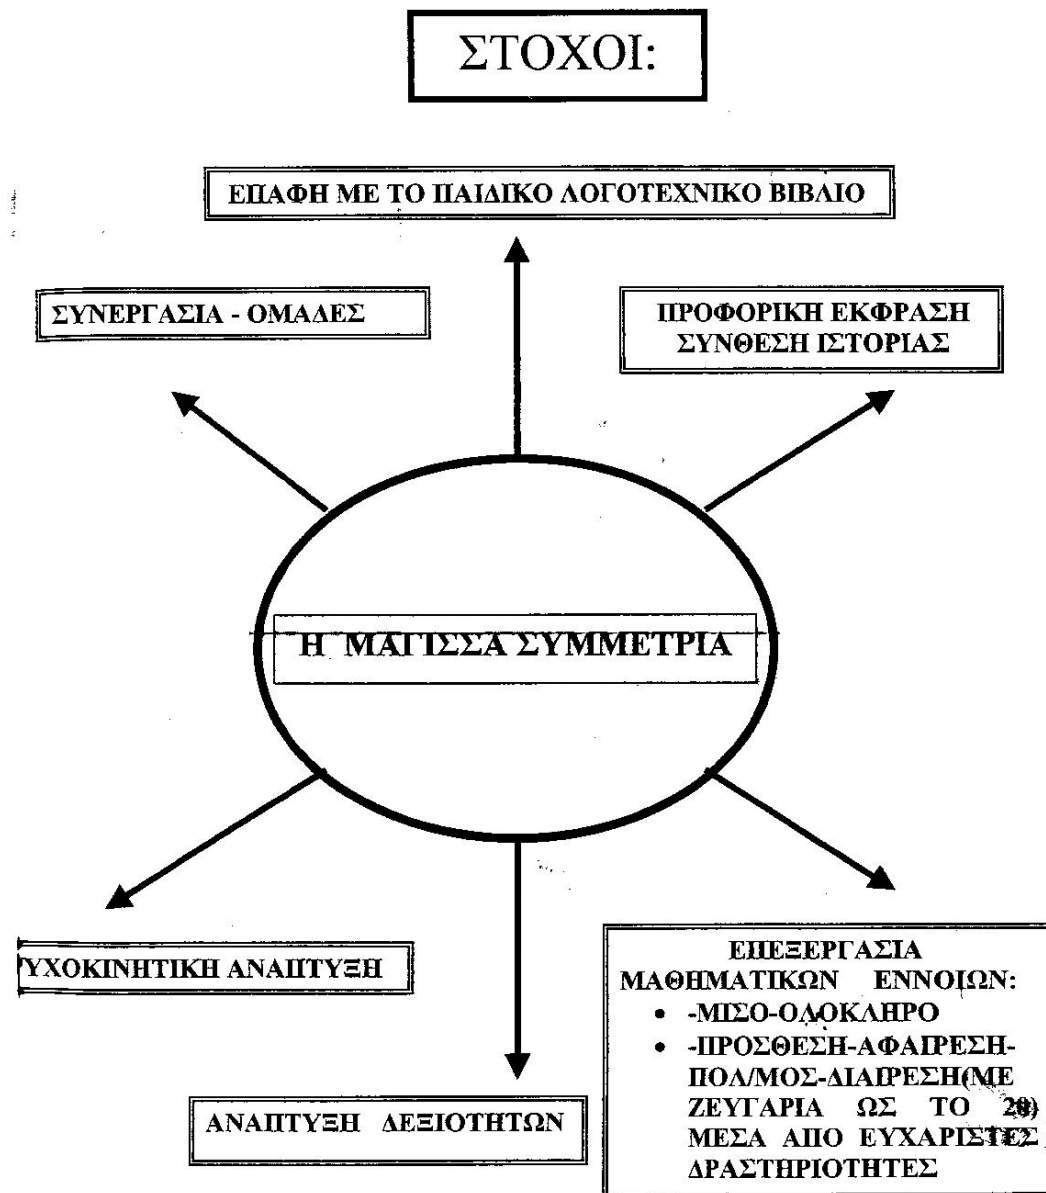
ΣΤΟΧΟΙ:

ΕΠΑΦΗ ΜΕ ΤΟ ΠΑΙΔΙΚΟ ΛΟΓΟΤΕΧΝΙΚΟ ΒΙΒΛΙΟ

ΣΥΝΕΡΓΑΣΙΑ - ΟΜΑΔΕΣ

ΠΡΟΦΟΡΙΚΗ ΕΚΦΡΑΣΗ
ΣΥΝΘΕΣΗ ΙΣΤΟΡΙΑΣ

Η ΜΑΓΙΣΣΑ ΣΥΜΜΕΤΡΙΑ

ΨΥΧΟΚΙΝΗΤΙΚΗ ΑΝΑΠΤΥΞΗ

ΑΝΑΠΤΥΞΗ ΔΕΞΙΟΤΗΤΩΝ

ΕΠΕΞΕΡΓΑΣΙΑ
ΜΑΘΗΜΑΤΙΚΩΝ ΕΝΝΟΙΩΝ:
• -ΜΙΣΟ-ΟΛΟΚΛΗΡΟ
• -ΠΡΟΣΘΕΣΗ-ΑΦΑΙΡΕΣΗ-ΠΟΛ/ΜΟΣ-ΔΙΑΙΡΕΣΗ(ΜΕ ΖΕΥΓΑΡΙΑ ΩΣ ΤΟ 20) ΜΕΣΑ ΑΠΟ ΕΥΧΑΡΙΣΤΕΣ ΔΡΑΣΤΗΡΙΟΤΗΤΕΣ